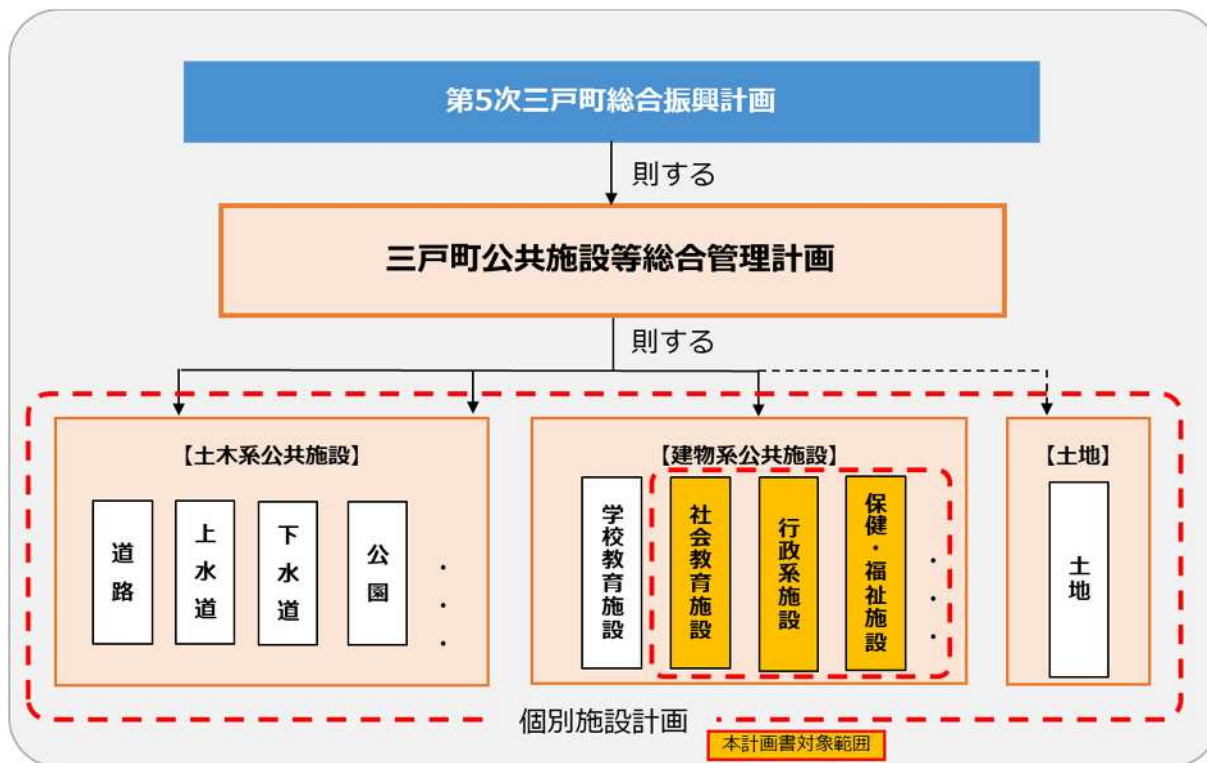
第5次三戸町総合振興計画

則する

三戸町公共施設等総合管理計画

則する

【土木系公共施設】

道路

上水道

下水道

公園

・・・

【建物系公共施設】

学校教育施設

社会教育施設

行政系施設

保健・福祉施設

・・・

【土地】

土地

個別施設計画

本計画書対象範囲